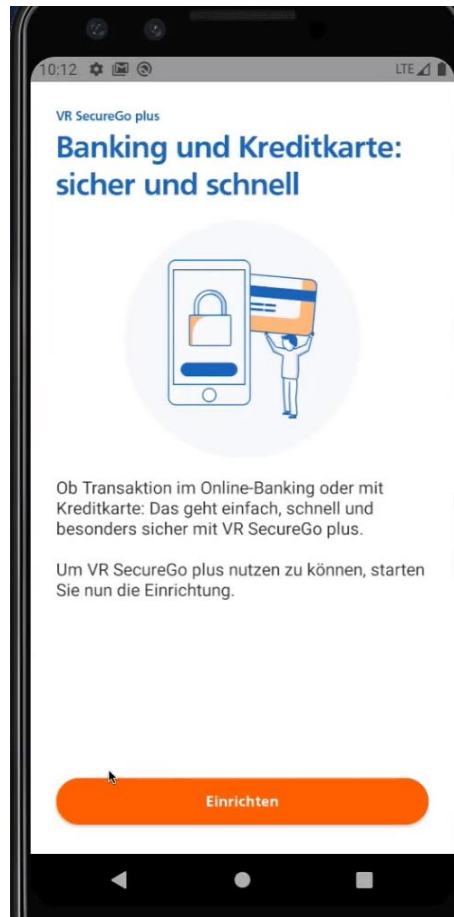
10:12 LTE

VR SecureGo plus

Banking und Kreditkarte: sicher und schnell

Ob Transaktion im Online-Banking oder mit Kreditkarte: Das geht einfach, schnell und besonders sicher mit VR SecureGo plus.

Um VR SecureGo plus nutzen zu können, starten Sie nun die Einrichtung.

Einrichten